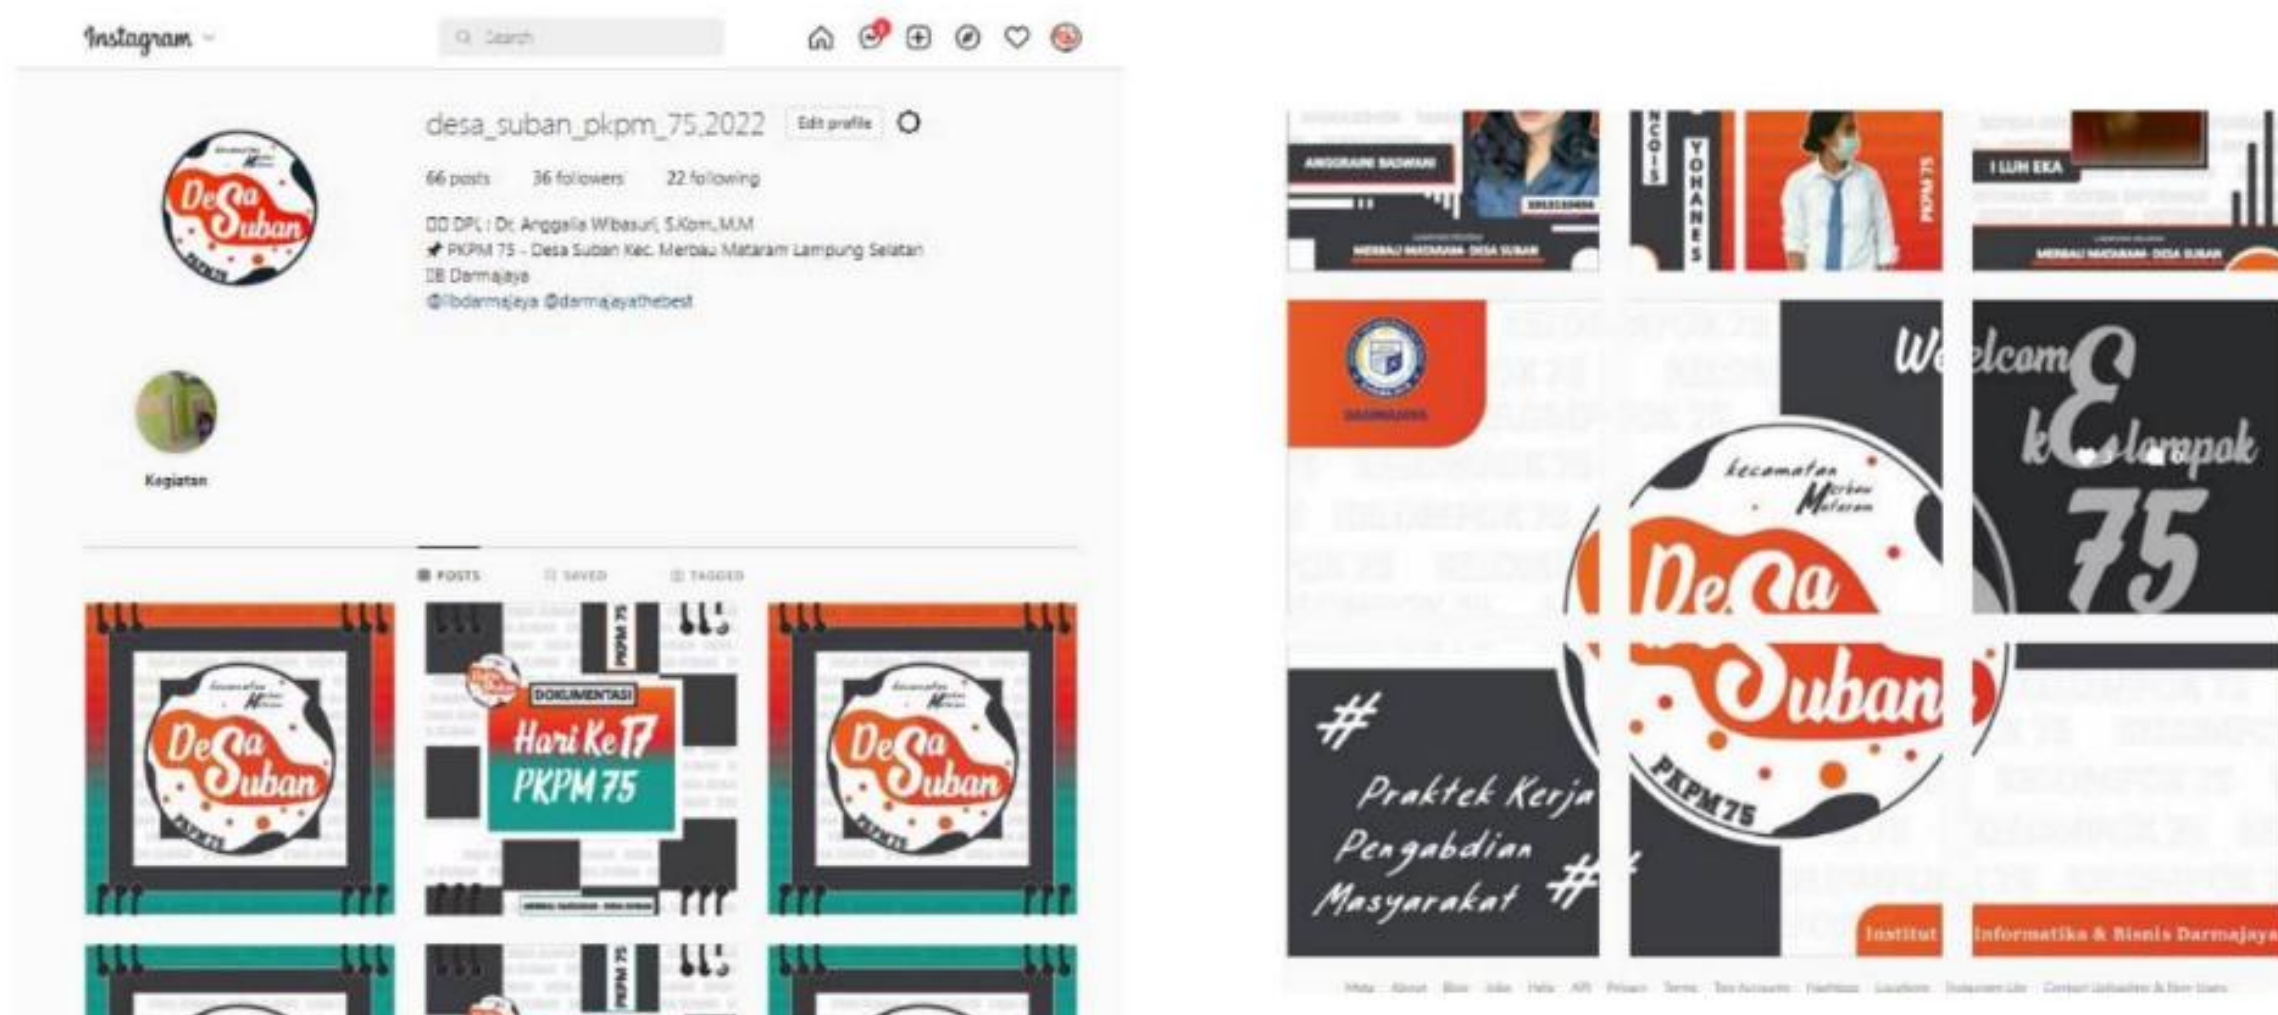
Instagram

Search

desa_suban_pkpm_75_2022 Edit profile

66 posts 36 followers 22 following

DPL : Dr. Anggalia Wibasuri, S.Kom.,M.M
PKPM 75 - Desa Suban Kec. Merbau Mataram Lampung Selatan
IIB Darmajaya
@iibdarmajaya @darmajayathebest

Kegiatan

POSTS SAVED TAGGED

Kecamatan Merbau Mataram
DeSa Suban
PKPM75

PKPM 75
DOKUMENTASI
Hari Ke 17
PKPM 75

Kecamatan Merbau Mataram
DeSa Suban
PKPM75

PKPM 75

ANGGRAINI BADWANI
MERBAU MATARAM - DESA SUBAN

NCOIS
YOHANES
PKPM 75

I LUH EKA
MERBAU MATARAM - DESA SUBAN

DARMAJAYA

Welcome
kElompok
75

kecamatan Merbau Mataram
DeSa Suban
PKPM75

#
Praktek Kerja
Pengabdian
Masyarakat #

Institut Informatika & Bisnis Darmajaya

Meta About Blog Jobs Help API Privacy Terms Top Accounts Hashtags Locations Instagram Lite Contact Uploading & Non-Users